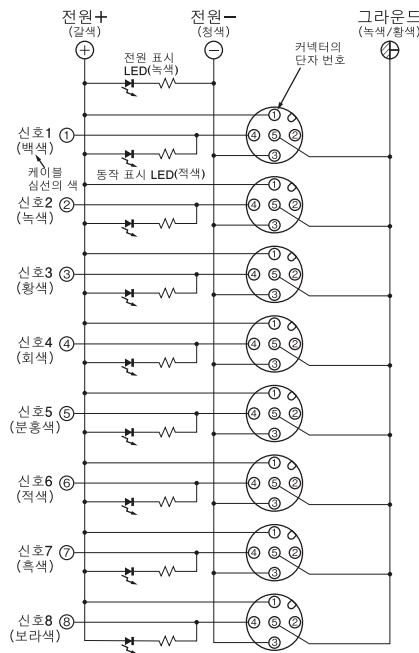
전원+
(갈색)
$\oplus$

전원−
(청색)
$\ominus$

그라운드
(녹색/황색)

전원 표시 LED(녹색)

커넥터의 단자 번호

신호1 ①
(백색)

케이블 심선의 색

동작 표시 LED(적색)

① ④ ⑤ ② ③

신호2 ②
(녹색)

① ④ ⑤ ② ③

신호3 ③
(황색)

① ④ ⑤ ② ③

신호4 ④
(회색)

① ④ ⑤ ② ③

신호5 ⑤
(분홍색)

① ④ ⑤ ② ③

신호6 ⑥
(적색)

① ④ ⑤ ② ③

신호7 ⑦
(흑색)

① ④ ⑤ ② ③

신호8 ⑧
(보라색)

① ④ ⑤ ② ③